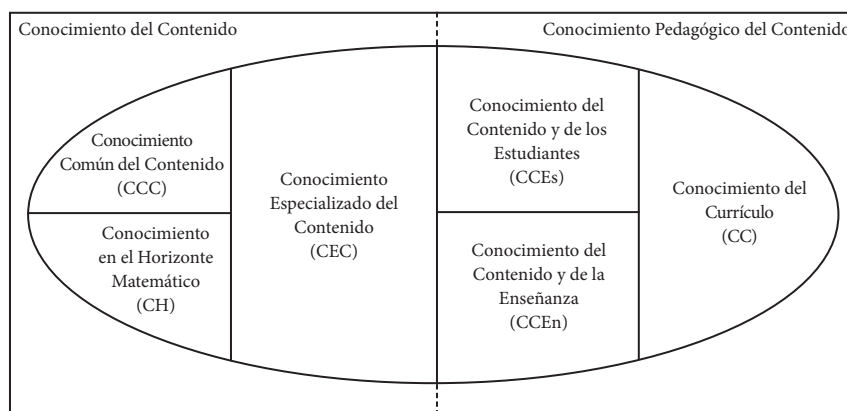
Conocimiento del Contenido

Conocimiento Pedagógico del Contenido

Conocimiento Común del Contenido (CCC)

Conocimiento en el Horizonte Matemático (CH)

Conocimiento Especializado del Contenido (CEC)

Conocimiento del Contenido y de los Estudiantes (CCEs)

Conocimiento del Contenido y de la Enseñanza (CCEn)

Conocimiento del Currículo (CC)